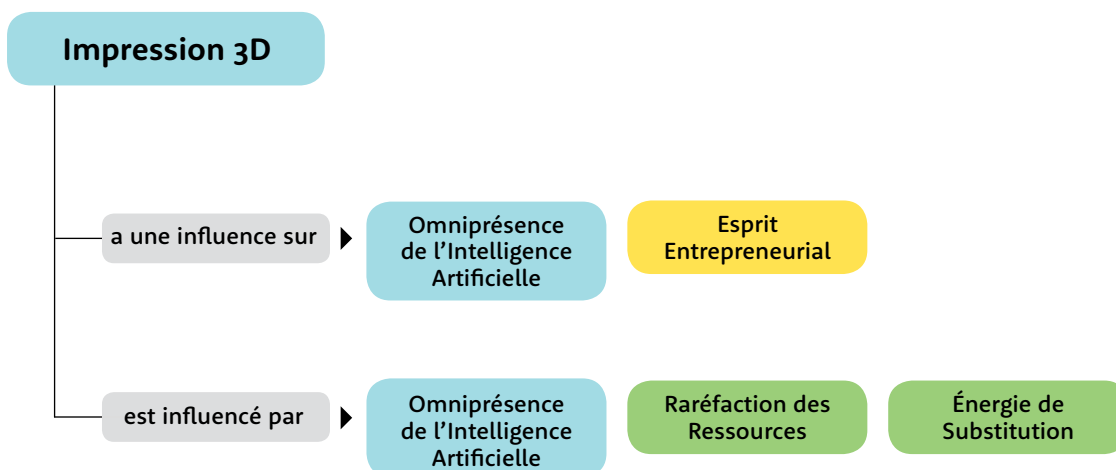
Impression 3D

a une influence sur

Omniprésence de l'Intelligence Artificielle

Esprit Entrepreneurial

est influencé par

Omniprésence de l'Intelligence Artificielle

Raréfaction des Ressources

Énergie de Substitution